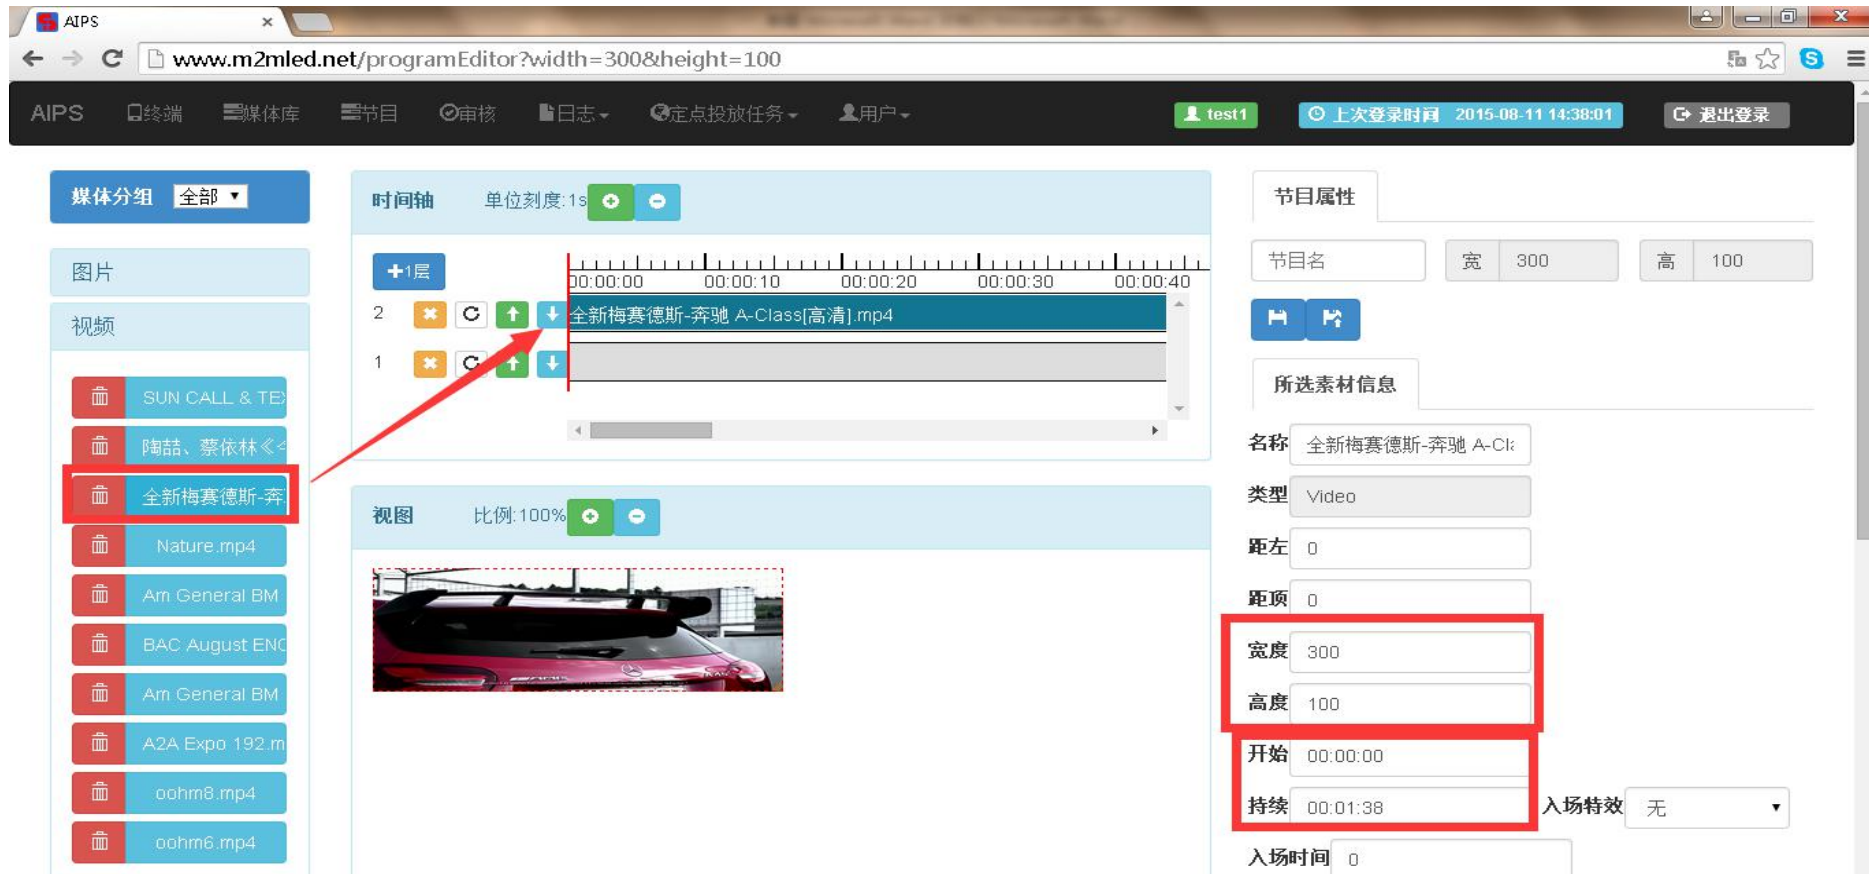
AIPS

www.m2mled.net/programEditor?width=300&height=100

AIPS 终端 媒体库 节目 审核 日志 定点投放任务 用户 test1 上次登录时间 2015-08-11 14:38:01 退出登录

媒体分组 全部

图片

视频

SUN CALL & TE

陶喆、蔡依林《

全新梅赛德斯-奔

Nature.mp4

Am General BM

BAC August ENC

Am General BM

A2A Expo 192.m

oohm8.mp4

oohm6.mp4

时间轴 单位刻度:1s

+1层

00:00:00 00:00:10 00:00:20 00:00:30 00:00:40

2

全新梅赛德斯-奔驰 A-Class[高清].mp4

1

视图 比例:100%

节目属性

节目名 宽 300 高 100

所选素材信息

名称 全新梅赛德斯-奔驰 A-Cl

类型 Video

距左 0

距顶 0

宽度 300

高度 100

开始 00:00:00

持续 00:01:38

入场特效 无

入场时间 0